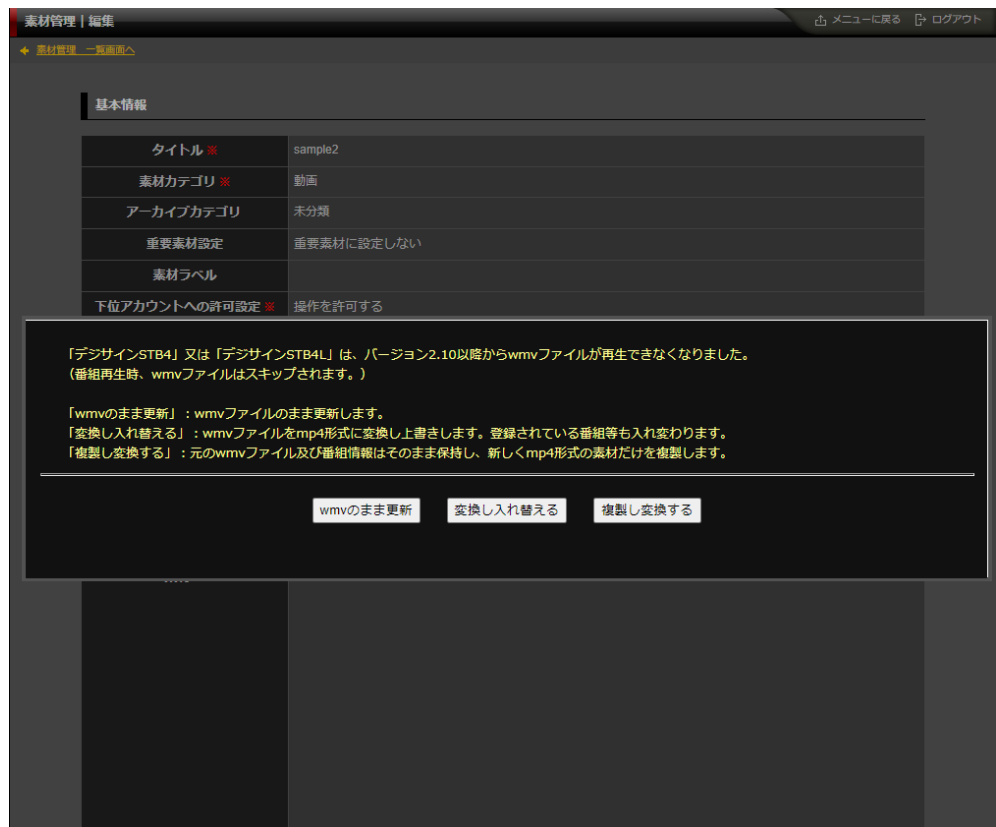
素材管理 | 編集

メニューに戻る　ログアウト

素材管理　一覧画面へ

基本情報

| タイトル ※ | sample2 |
|---|---|
| 素材カテゴリ ※ | 動画 |
| アーカイブカテゴリ | 未分類 |
| 重要素材設定 | 重要素材に設定しない |
| 素材ラベル | |
| 下位アカウントへの許可設定 ※ | 操作を許可する |

「デジサインSTB4」又は「デジサインSTB4L」は、バージョン2.10以降からwmvファイルが再生できなくなりました。
（番組再生時、wmvファイルはスキップされます。）

「wmvのまま更新」：wmvファイルのまま更新します。
「変換し入れ替える」：wmvファイルをmp4形式に変換し上書きします。登録されている番組等も入れ変わります。
「複製し変換する」：元のwmvファイル及び番組情報はそのまま保持し、新しくmp4形式の素材だけを複製します。

wmvのまま更新　変換し入れ替える　複製し変換する